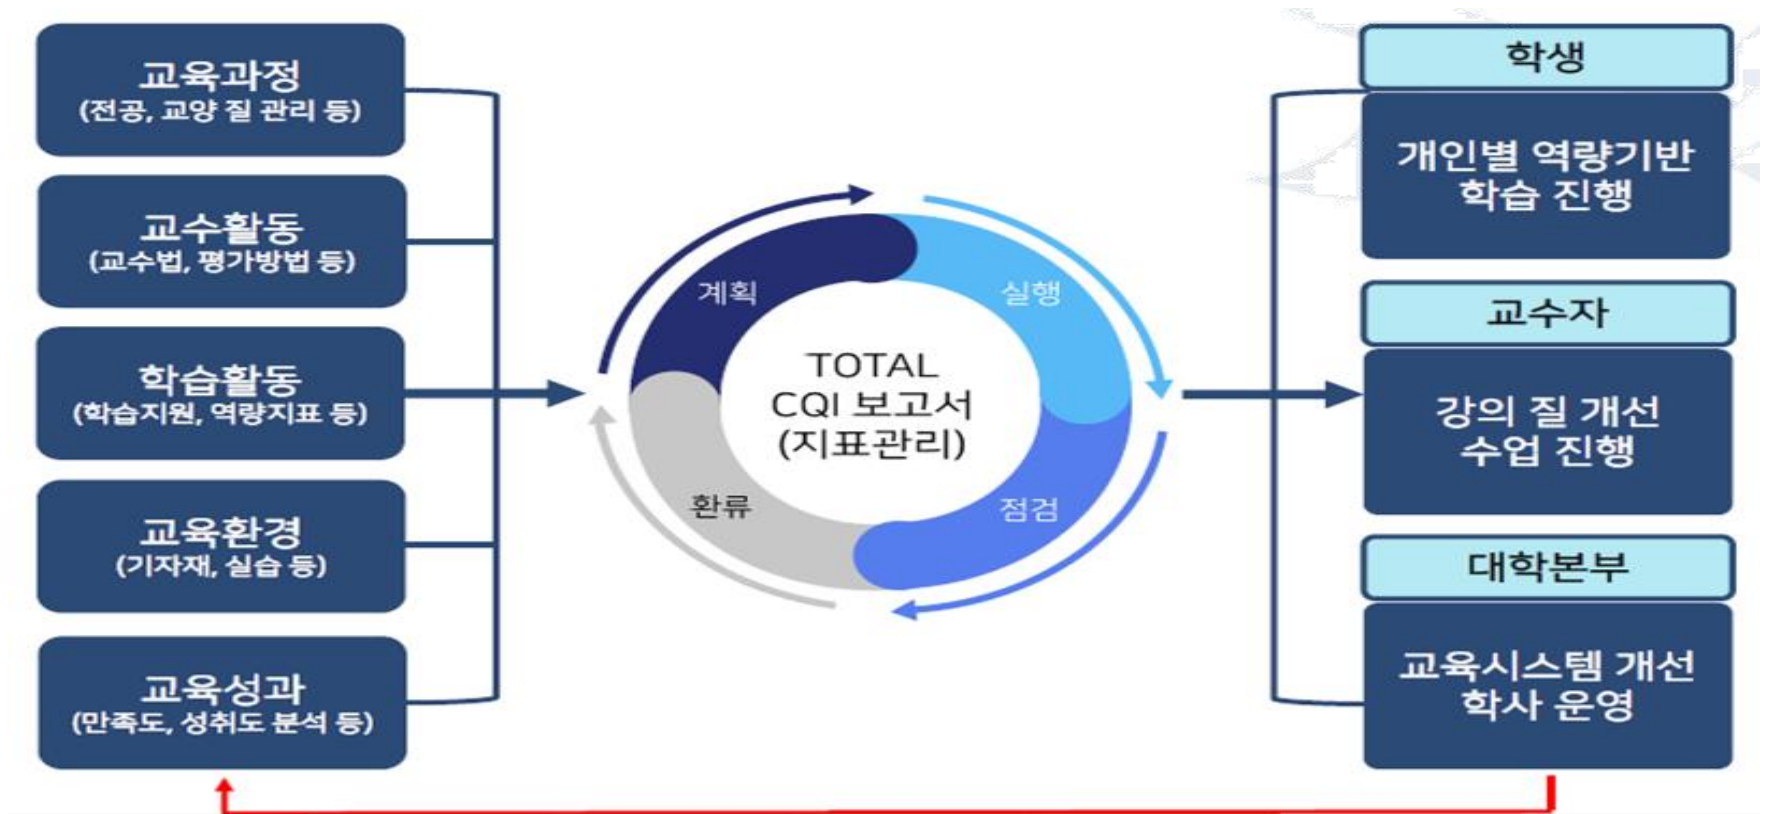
교육과정
(전공, 교양 질 관리 등)

교수활동
(교수법, 평가방법 등)

학습활동
(학습지원, 역량지표 등)

교육환경
(기자재, 실습 등)

교육성과
(만족도, 성취도 분석 등)

계획

실행

점검

환류

TOTAL
CQI 보고서
(지표관리)

학생

개인별 역량기반
학습 진행

교수자

강의 질 개선
수업 진행

대학본부

교육시스템 개선
학사 운영